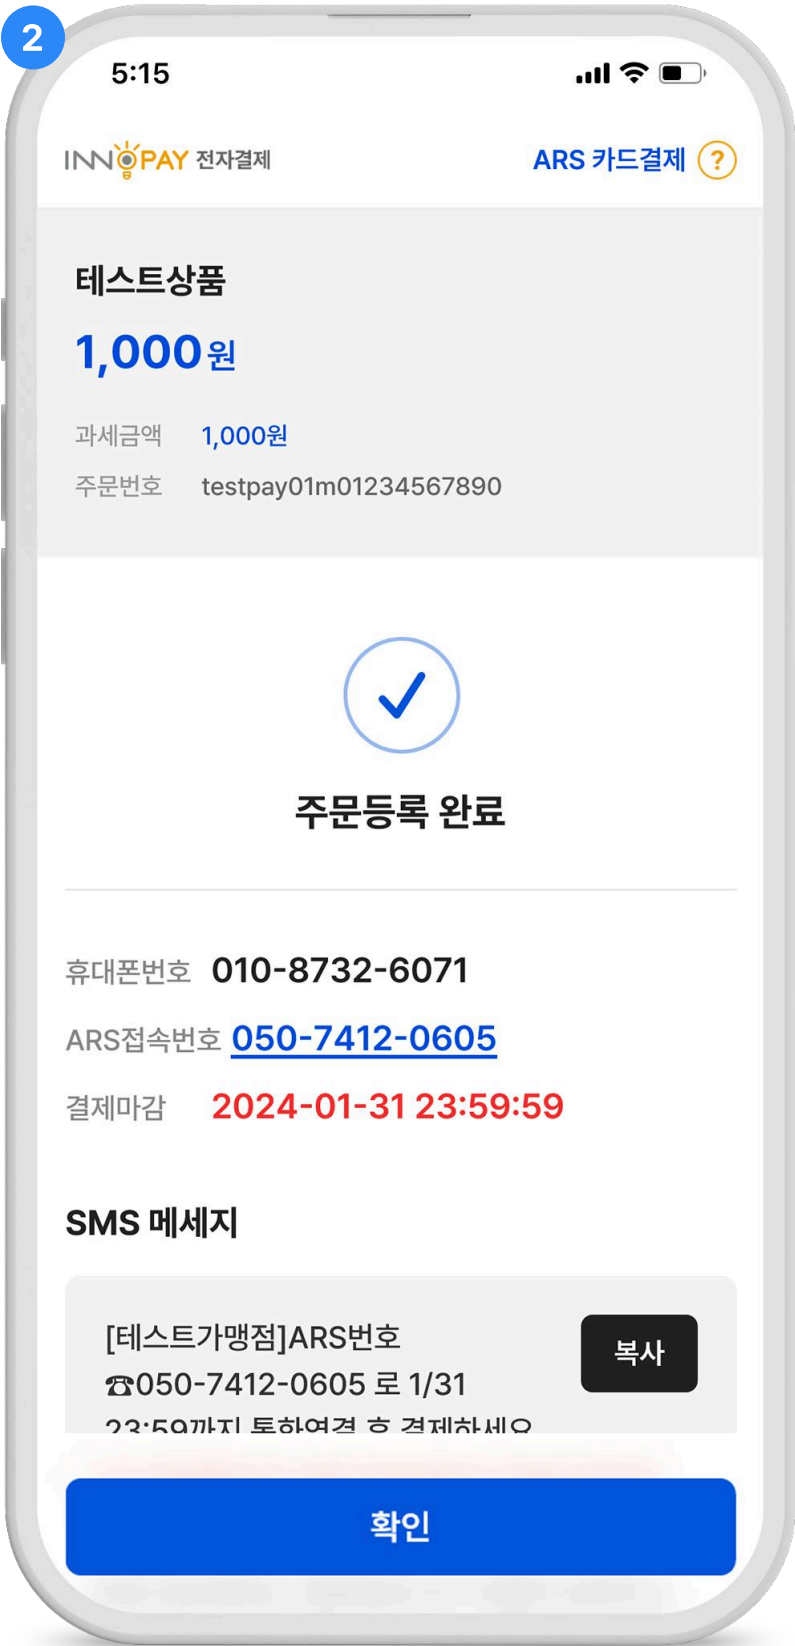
2

5:15

INNOPAY 전자결제

ARS 카드결제 ?

테스트상품

1,000원

과세금액 1,000원

주문번호 testpay01m01234567890

주문등록 완료

휴대폰번호 010-8732-6071

ARS접속번호 050-7412-0605

결제마감 2024-01-31 23:59:59

SMS 메세지

[테스트가맹점]ARS번호 ☎050-7412-0605 로 1/31 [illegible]

복사

확인